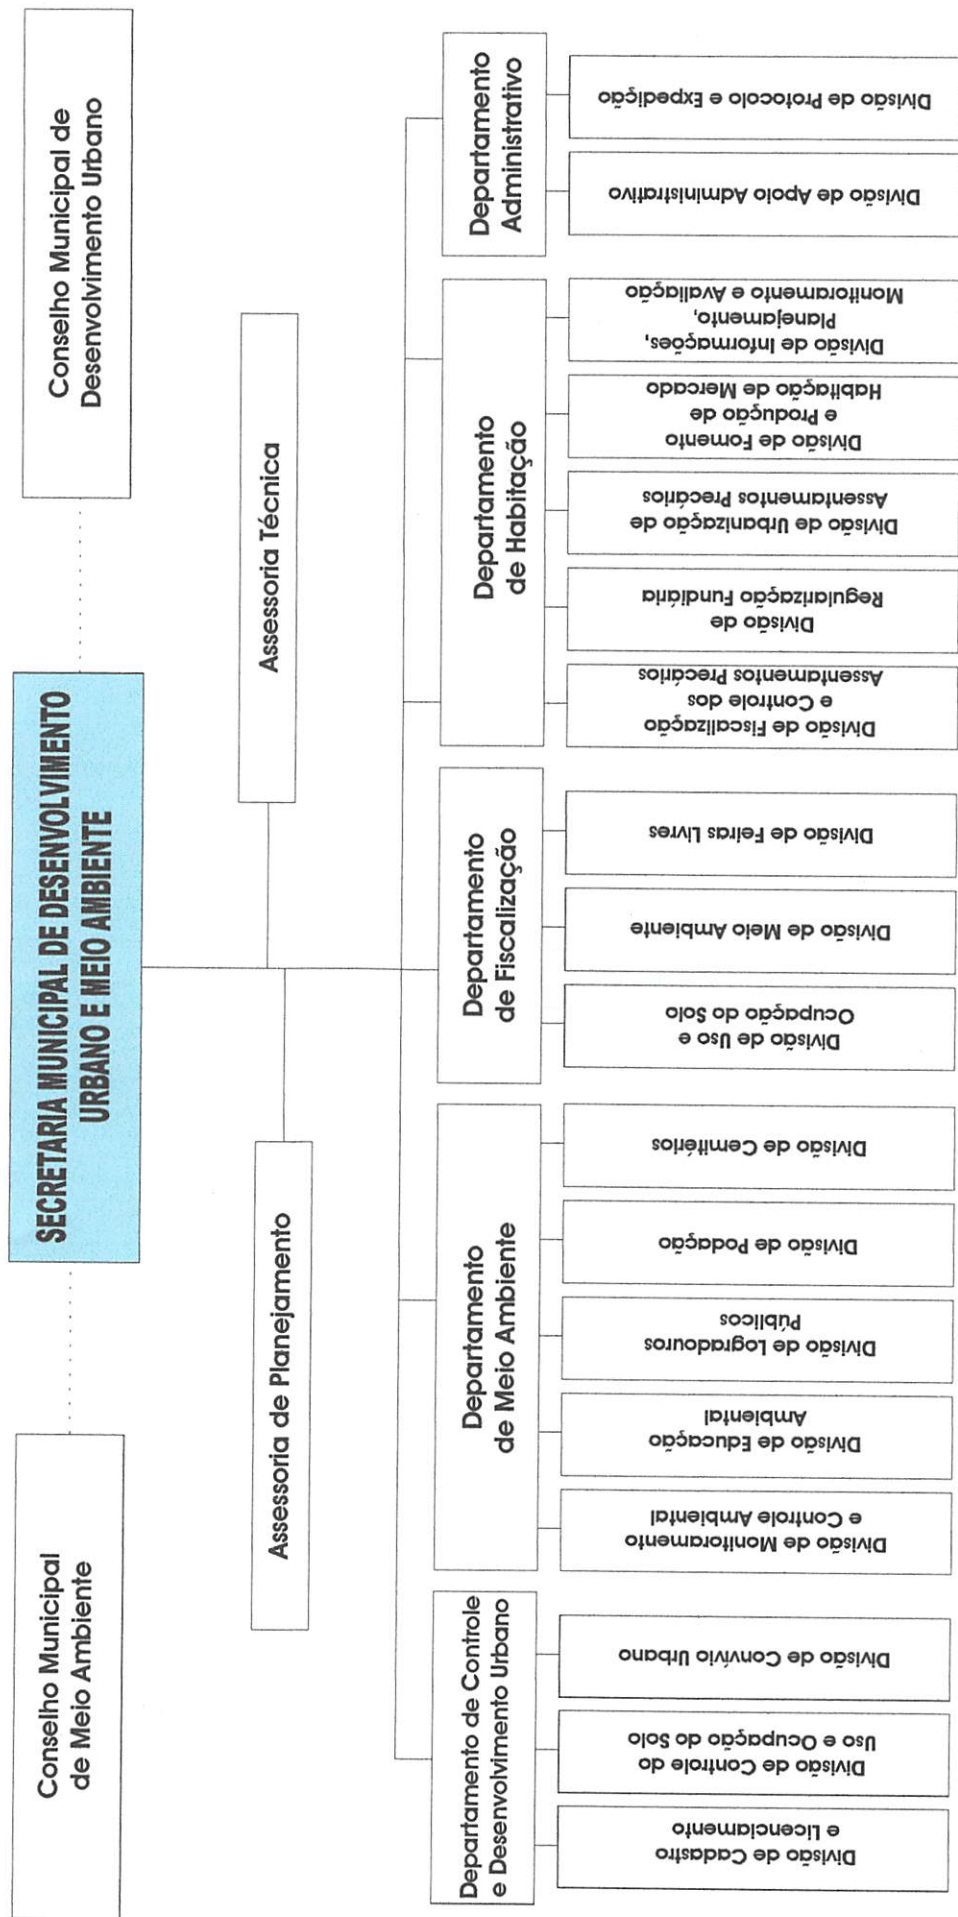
Conselho Municipal de Desenvolvimento Urbano

SECRETARIA MUNICIPAL DE DESENVOLVIMENTO URBANO E MEIO AMBIENTE

Conselho Municipal de Meio Ambiente

Assessoria Técnica

Assessoria de Planejamento

Departamento Administrativo

Divisão de Protocolo e Expedição

Divisão de Apoio Administrativo

Departamento de Habitação

Divisão de Informações, Planejamento, Monitoramento e Avaliação

Divisão de Fomento e Produção de Habitação de Mercado

Divisão de Urbanização de Assentamentos Precários

Divisão de Regularização Fundiária

Divisão de Fiscalização e Controle dos Assentamentos Precários

Departamento de Fiscalização

Divisão de Feiras Livres

Divisão de Meio Ambiente

Divisão de Uso e Ocupação do Solo

Departamento de Meio Ambiente

Divisão de Cemitérios

Divisão de Podação

Divisão de Logradouros Públicos

Divisão de Educação Ambiental

Divisão de Monitoramento e Controle Ambiental

Departamento de Controle e Desenvolvimento Urbano

Divisão de Convívio Urbano

Divisão de Controle do Uso e Ocupação do Solo

Divisão de Cadastro e Licenciamento